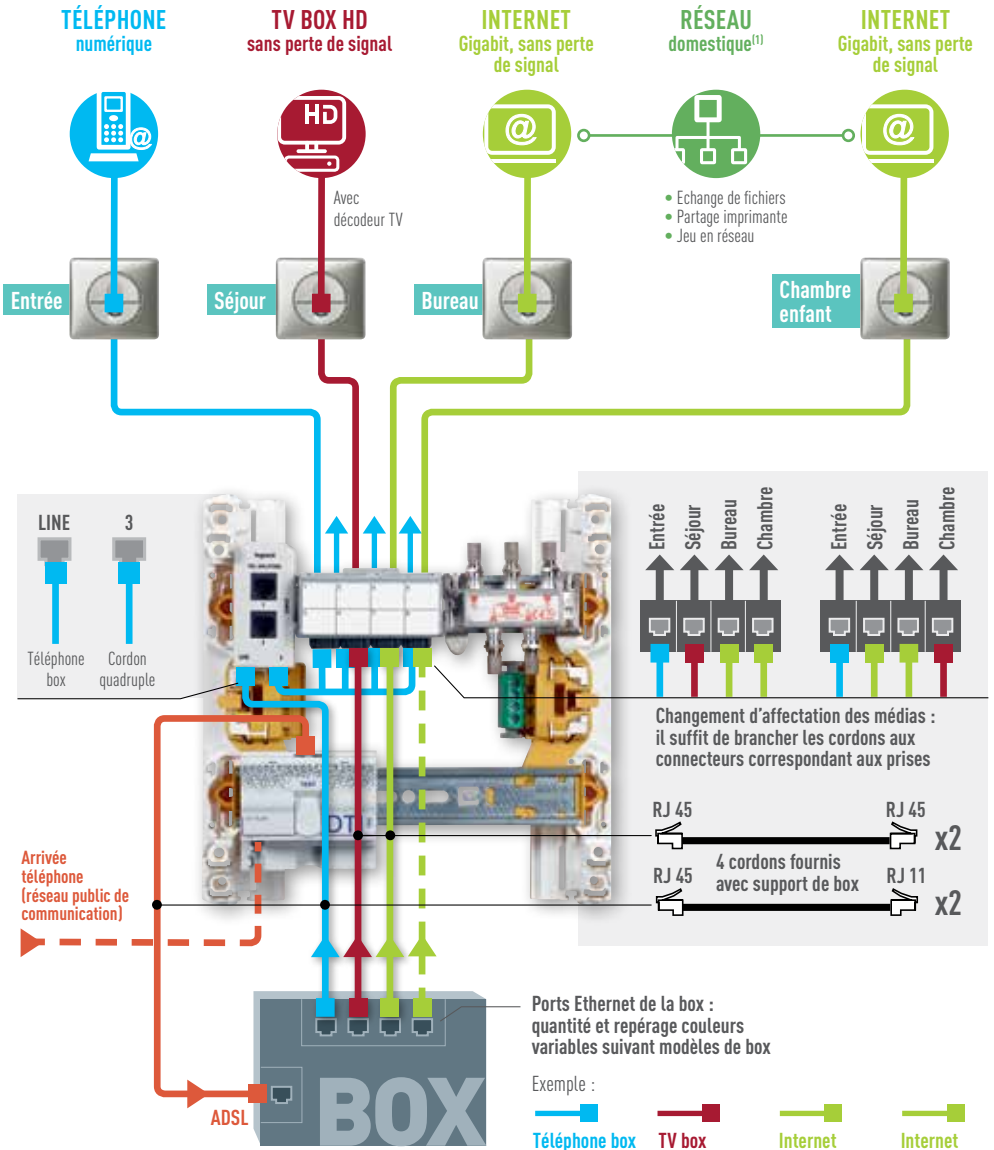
TÉLÉPHONE
numérique

TV BOX HD
sans perte de signal

INTERNET
Gigabit, sans perte de signal

RÉSEAU
domestique$^{(1)}$

INTERNET
Gigabit, sans perte de signal

HD

@

@

Avec décodeur TV

• Echange de fichiers
• Partage imprimante
• Jeu en réseau

Entrée

Séjour

Bureau

Chambre enfant

LINE

3

Téléphone box

Cordon quadruple

Entrée
Séjour
Bureau
Chambre

Entrée
Séjour
Bureau
Chambre

Changement d'affectation des médias : il suffit de brancher les cordons aux connecteurs correspondant aux prises

RJ 45

RJ 45

x2

4 cordons fournis avec support de box

RJ 45

RJ 11

x2

Arrivée téléphone (réseau public de communication)

Ports Ethernet de la box : quantité et repérage couleurs variables suivant modèles de box

Exemple :

ADSL

BOX

Téléphone box

TV box

Internet

Internet